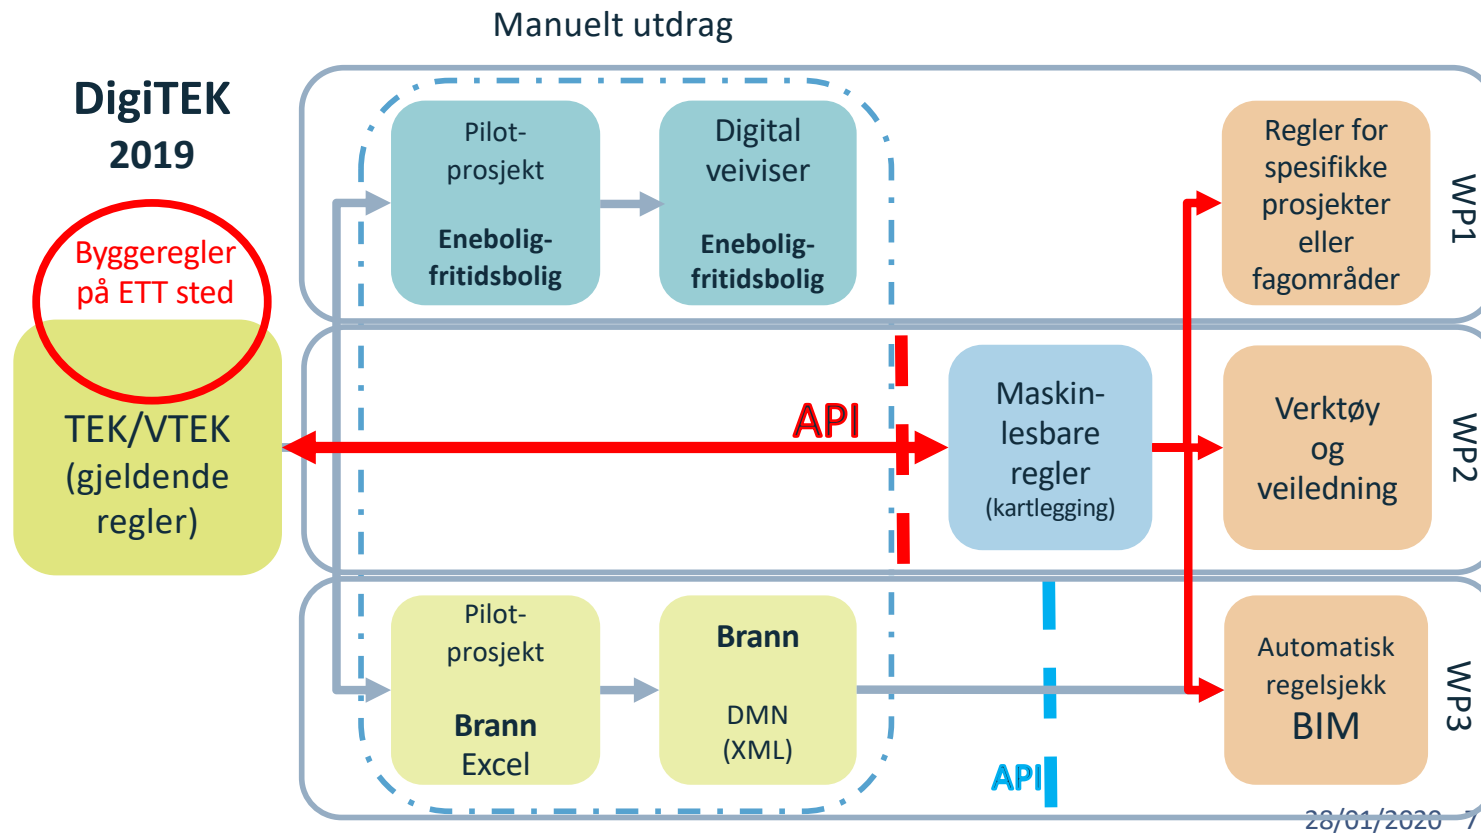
Manuelt utdrag

DigiTEK 2019

Byggeregler på ETT sted

TEK/VTEK (gjeldende regler)

Pilot-prosjekt

Enebolig-fritidsbolig

Digital veiviser

Enebolig-fritidsbolig

Regler for spesifikke prosjekter eller fagområder

WP1

API

Maskin-lesbare regler (kartlegging)

Verktøy og veiledning

WP2

Pilot-prosjekt

Brann Excel

Brann

DMN (XML)

Automatisk regelsjekk BIM

WP3

API

28/01/2020 7